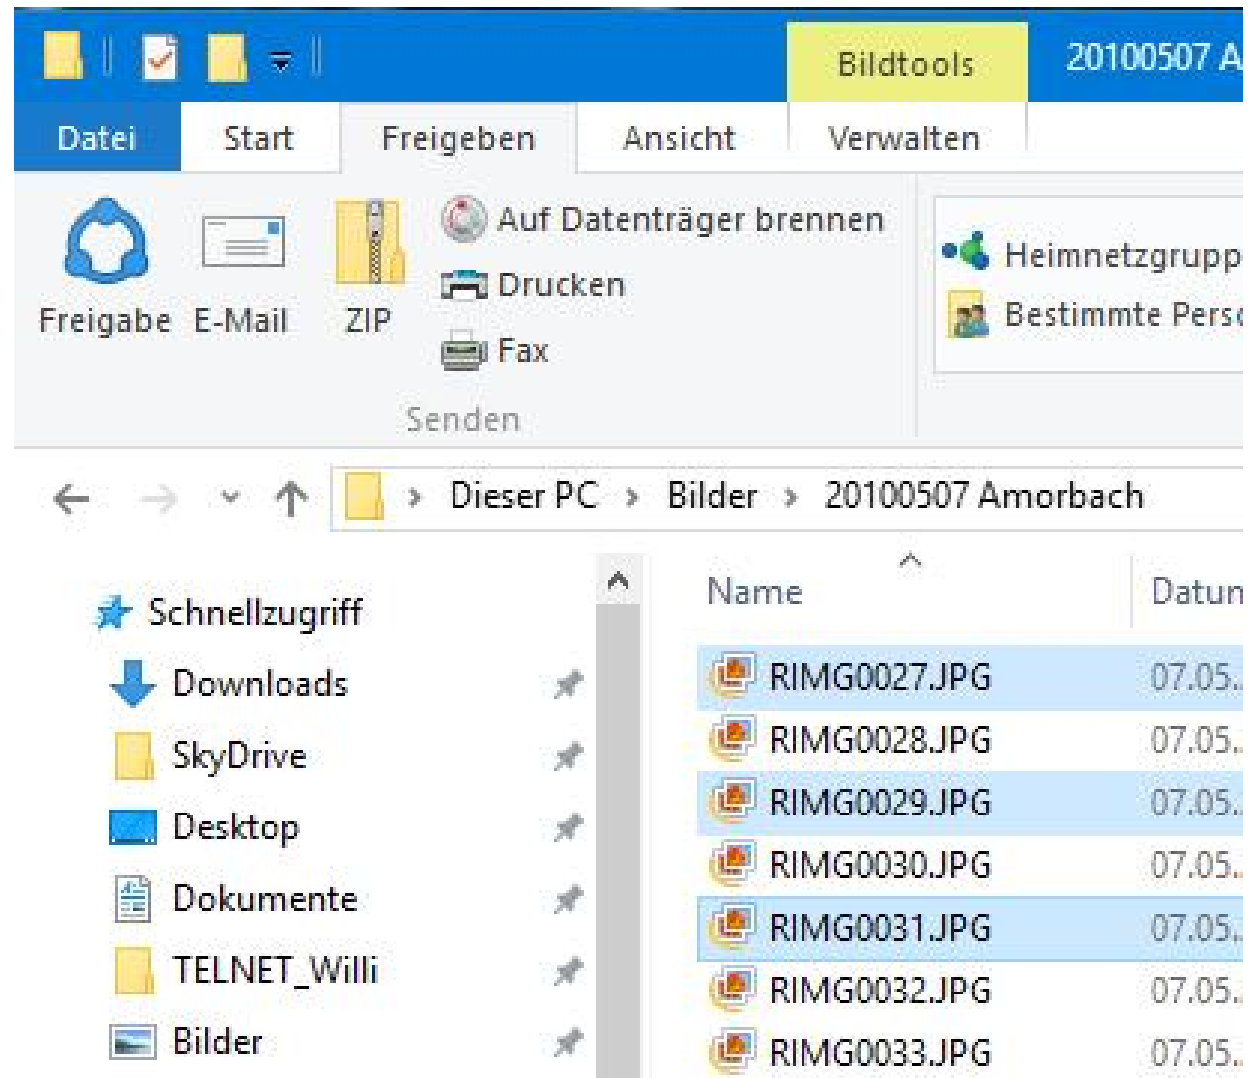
Bildtools 20100507 A

Datei Start Freigeben Ansicht Verwalten

Freigabe E-Mail ZIP

Auf Datenträger brennen
Drucken
Fax

Senden

Heimnetzgrupp
Bestimmte Pers

Dieser PC › Bilder › 20100507 Amorbach

Schnellzugriff
Downloads
SkyDrive
Desktop
Dokumente
TELNET_Willi
Bilder

| Name | Datun |
|---|---|
| RIMG0027.JPG | 07.05. |
| RIMG0028.JPG | 07.05. |
| RIMG0029.JPG | 07.05. |
| RIMG0030.JPG | 07.05. |
| RIMG0031.JPG | 07.05. |
| RIMG0032.JPG | 07.05. |
| RIMG0033.JPG | 07.05. |